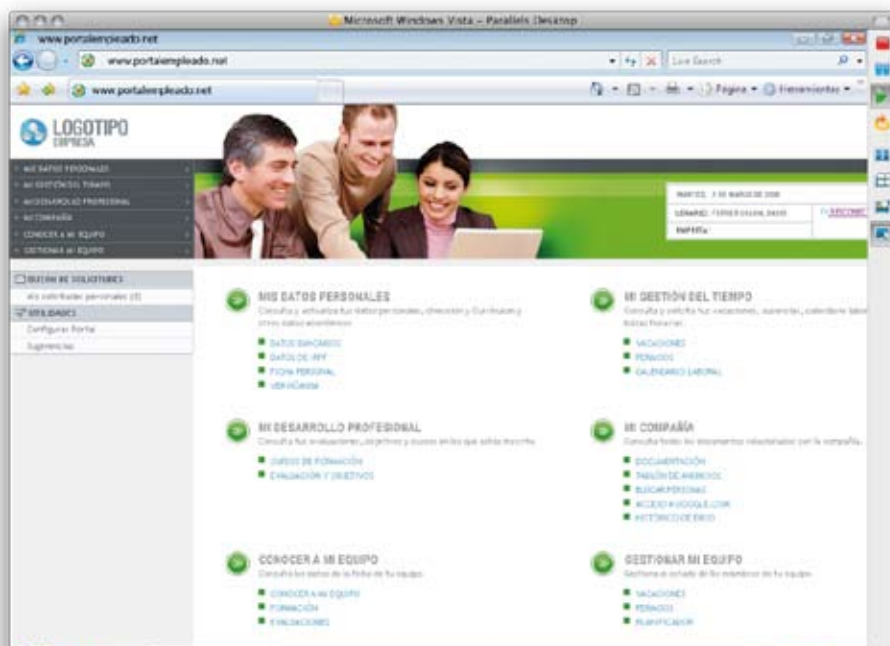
Microsoft Windows Vista - Parallels Desktop

www.portalempleado.net

www.portalempleado.net

Live Search

www.portalempleado.net

Página ▾ Herramientas ▾

LOGOTIPO
EMPRESA

MIS DATOS PERSONALES
MI GESTIÓN DEL TIEMPO
MI DESARROLLO PROFESIONAL
MI COMPAÑÍA
CONOCER A MI EQUIPO
GESTIONAR MI EQUIPO

MARTES, 7 DE MARZO DE 2008
USUARIO: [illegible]
EMPRESA:

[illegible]

BUZÓN DE SOLICITUDES
Mis solicitudes personales (3)
UTILIDADES
Configurar Portal
Sugerencias

MIS DATOS PERSONALES
Consulta y actualiza tus datos personales, dirección y Curriculum y otros datos económicos
DATOS BANCARIOS
DATOS DE IRPF
FICHA PERSONAL
VER NÓMINA

MI GESTIÓN DEL TIEMPO
Consulta y solicita tus vacaciones, ausencias, calendario laboral y horas festivas
VACACIONES
PERMISOS
CALENDARIO LABORAL

MI DESARROLLO PROFESIONAL
Consulta tus evaluaciones, objetivos y cursos en los que estás inscrito
CURSOS DE FORMACIÓN
EVALUACIÓN Y OBJETIVOS

MI COMPAÑÍA
Consulta todos los documentos relacionados con la compañía.
DOCUMENTACIÓN
TABLÓN DE ANUNCIOS
BUSCAR PERSONAS
ACCESO A GOOGLE.COM
HISTÓRICO DE ENVÍO

CONOCER A MI EQUIPO
Consulta los datos de la ficha de tu equipo
CONOCER A MI EQUIPO
FORMACIÓN
EVALUACIONES

GESTIONAR MI EQUIPO
Gestiona el estado de los miembros de tu equipo
VACACIONES
PERMISOS
PLANIFICADOR